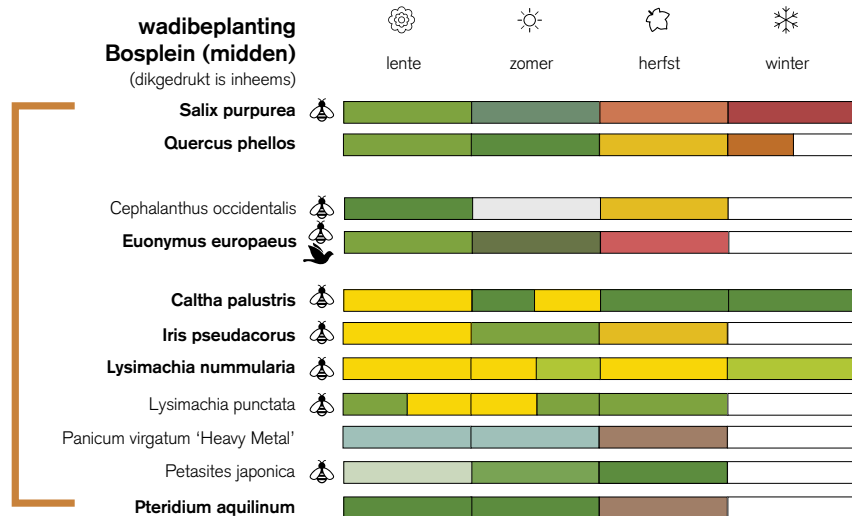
wadibeplanting
Bosplein (midden)
(dikgedrukt is inheems)

lente
zomer
herfst
winter

**Salix purpurea**
**Quercus phellos**
Cephalanthus occidentalis
**Euonymus europaeus**
**Caltha palustris**
**Iris pseudacorus**
**Lysimachia nummularia**
Lysimachia punctata
Panicum virgatum ‘Heavy Metal’
Petasites japonica
**Pteridium aquilinum**